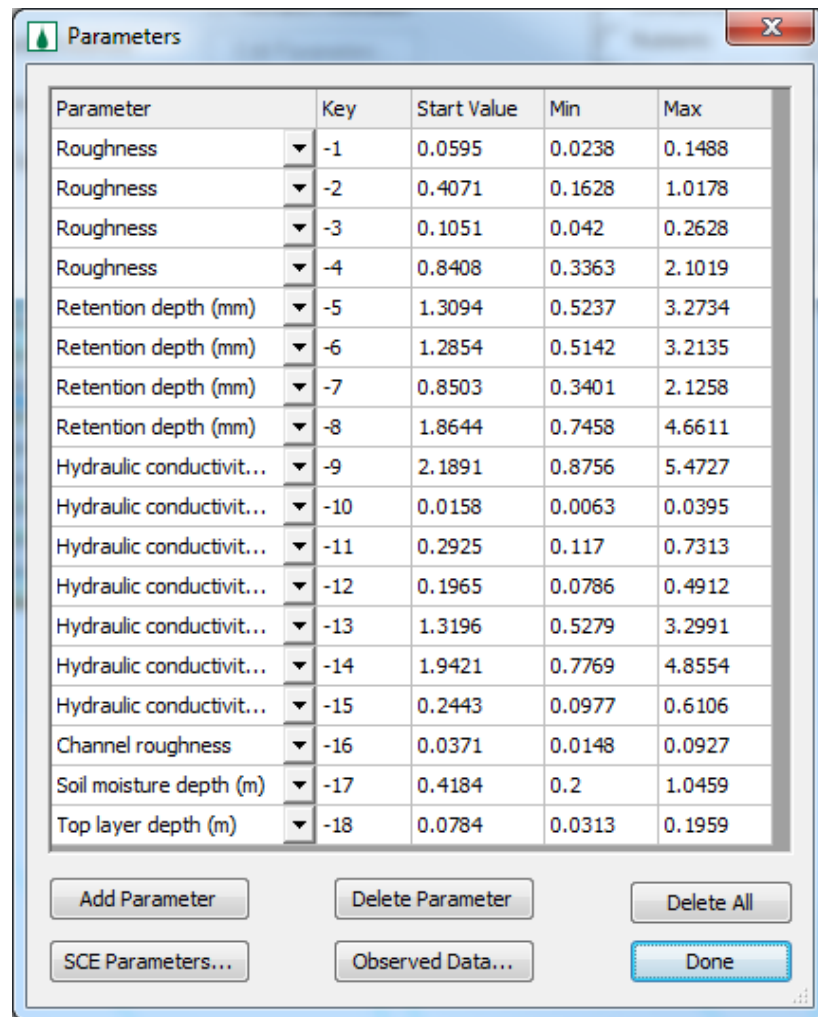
Parameters

| Parameter | Key | Start Value | Min | Max |
|---|---|---|---|---|
| Roughness | -1 | 0.0595 | 0.0238 | 0.1488 |
| Roughness | -2 | 0.4071 | 0.1628 | 1.0178 |
| Roughness | -3 | 0.1051 | 0.042 | 0.2628 |
| Roughness | -4 | 0.8408 | 0.3363 | 2.1019 |
| Retention depth (mm) | -5 | 1.3094 | 0.5237 | 3.2734 |
| Retention depth (mm) | -6 | 1.2854 | 0.5142 | 3.2135 |
| Retention depth (mm) | -7 | 0.8503 | 0.3401 | 2.1258 |
| Retention depth (mm) | -8 | 1.8644 | 0.7458 | 4.6611 |
| Hydraulic conductivit... | -9 | 2.1891 | 0.8756 | 5.4727 |
| Hydraulic conductivit... | -10 | 0.0158 | 0.0063 | 0.0395 |
| Hydraulic conductivit... | -11 | 0.2925 | 0.117 | 0.7313 |
| Hydraulic conductivit... | -12 | 0.1965 | 0.0786 | 0.4912 |
| Hydraulic conductivit... | -13 | 1.3196 | 0.5279 | 3.2991 |
| Hydraulic conductivit... | -14 | 1.9421 | 0.7769 | 4.8554 |
| Hydraulic conductivit... | -15 | 0.2443 | 0.0977 | 0.6106 |
| Channel roughness | -16 | 0.0371 | 0.0148 | 0.0927 |
| Soil moisture depth (m) | -17 | 0.4184 | 0.2 | 1.0459 |
| Top layer depth (m) | -18 | 0.0784 | 0.0313 | 0.1959 |

Add Parameter
Delete Parameter
Delete All
SCE Parameters...
Observed Data...
Done